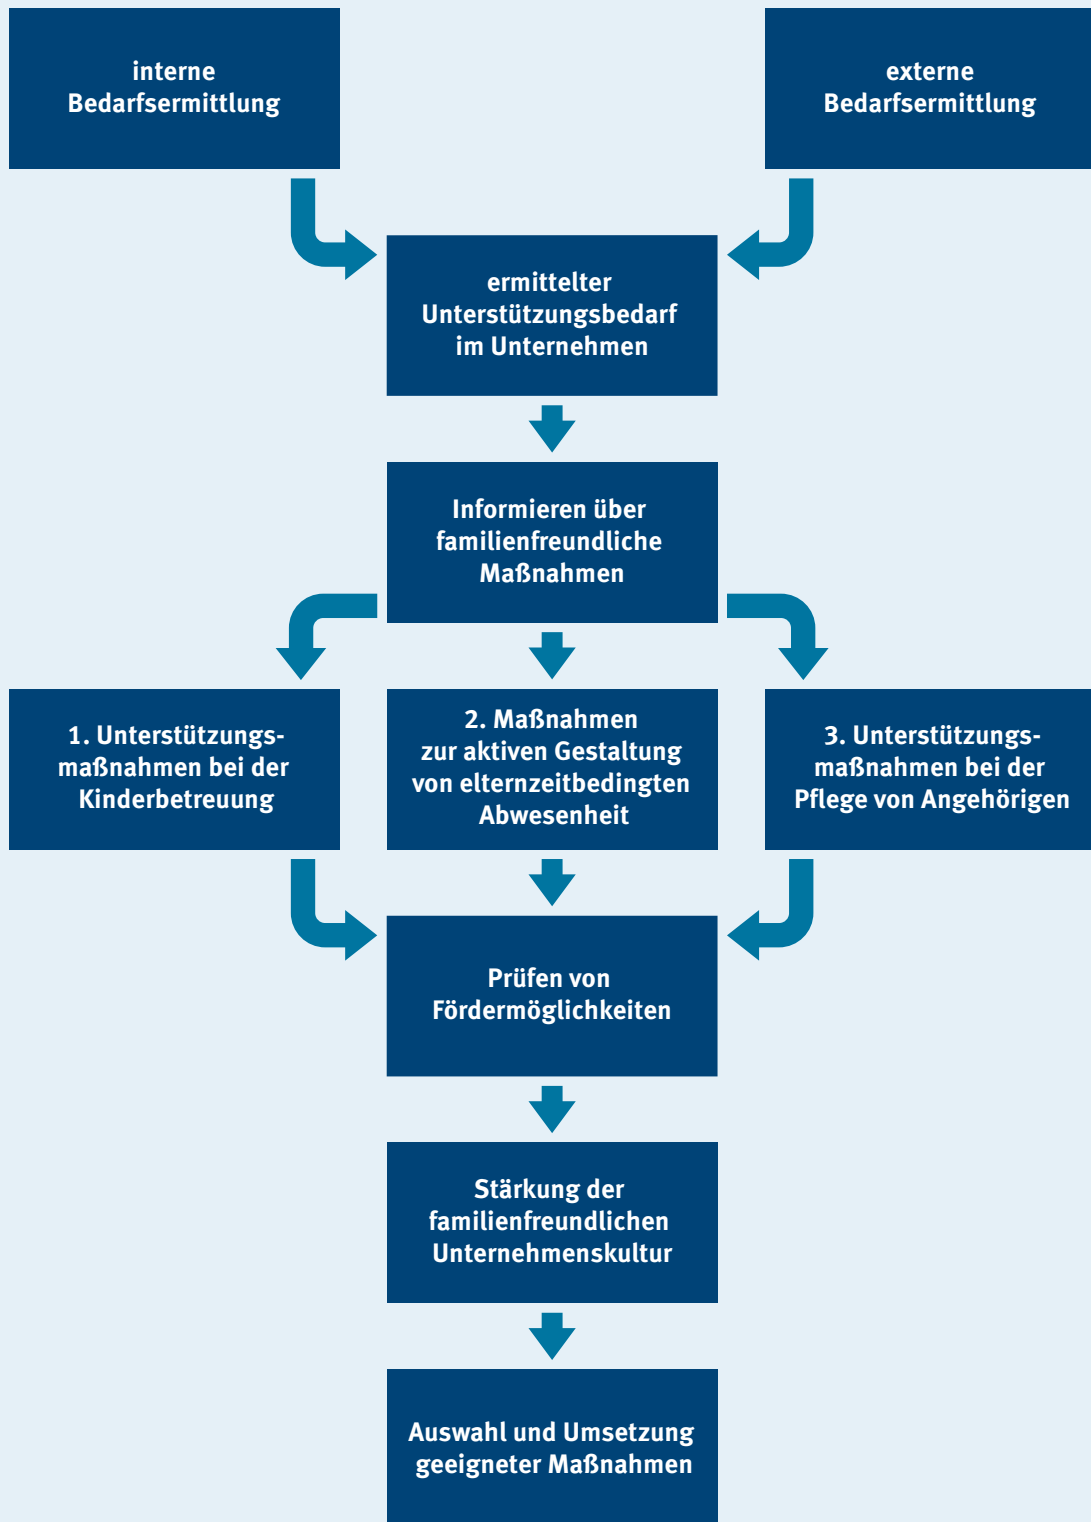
interne Bedarfsermittlung

externe Bedarfsermittlung

ermittelter Unterstützungsbedarf im Unternehmen

Informieren über familienfreundliche Maßnahmen

1. Unterstützungsmaßnahmen bei der Kinderbetreuung

2. Maßnahmen zur aktiven Gestaltung von elternzeitbedingten Abwesenheit

3. Unterstützungsmaßnahmen bei der Pflege von Angehörigen

Prüfen von Fördermöglichkeiten

Stärkung der familienfreundlichen Unternehmenskultur

Auswahl und Umsetzung geeigneter Maßnahmen